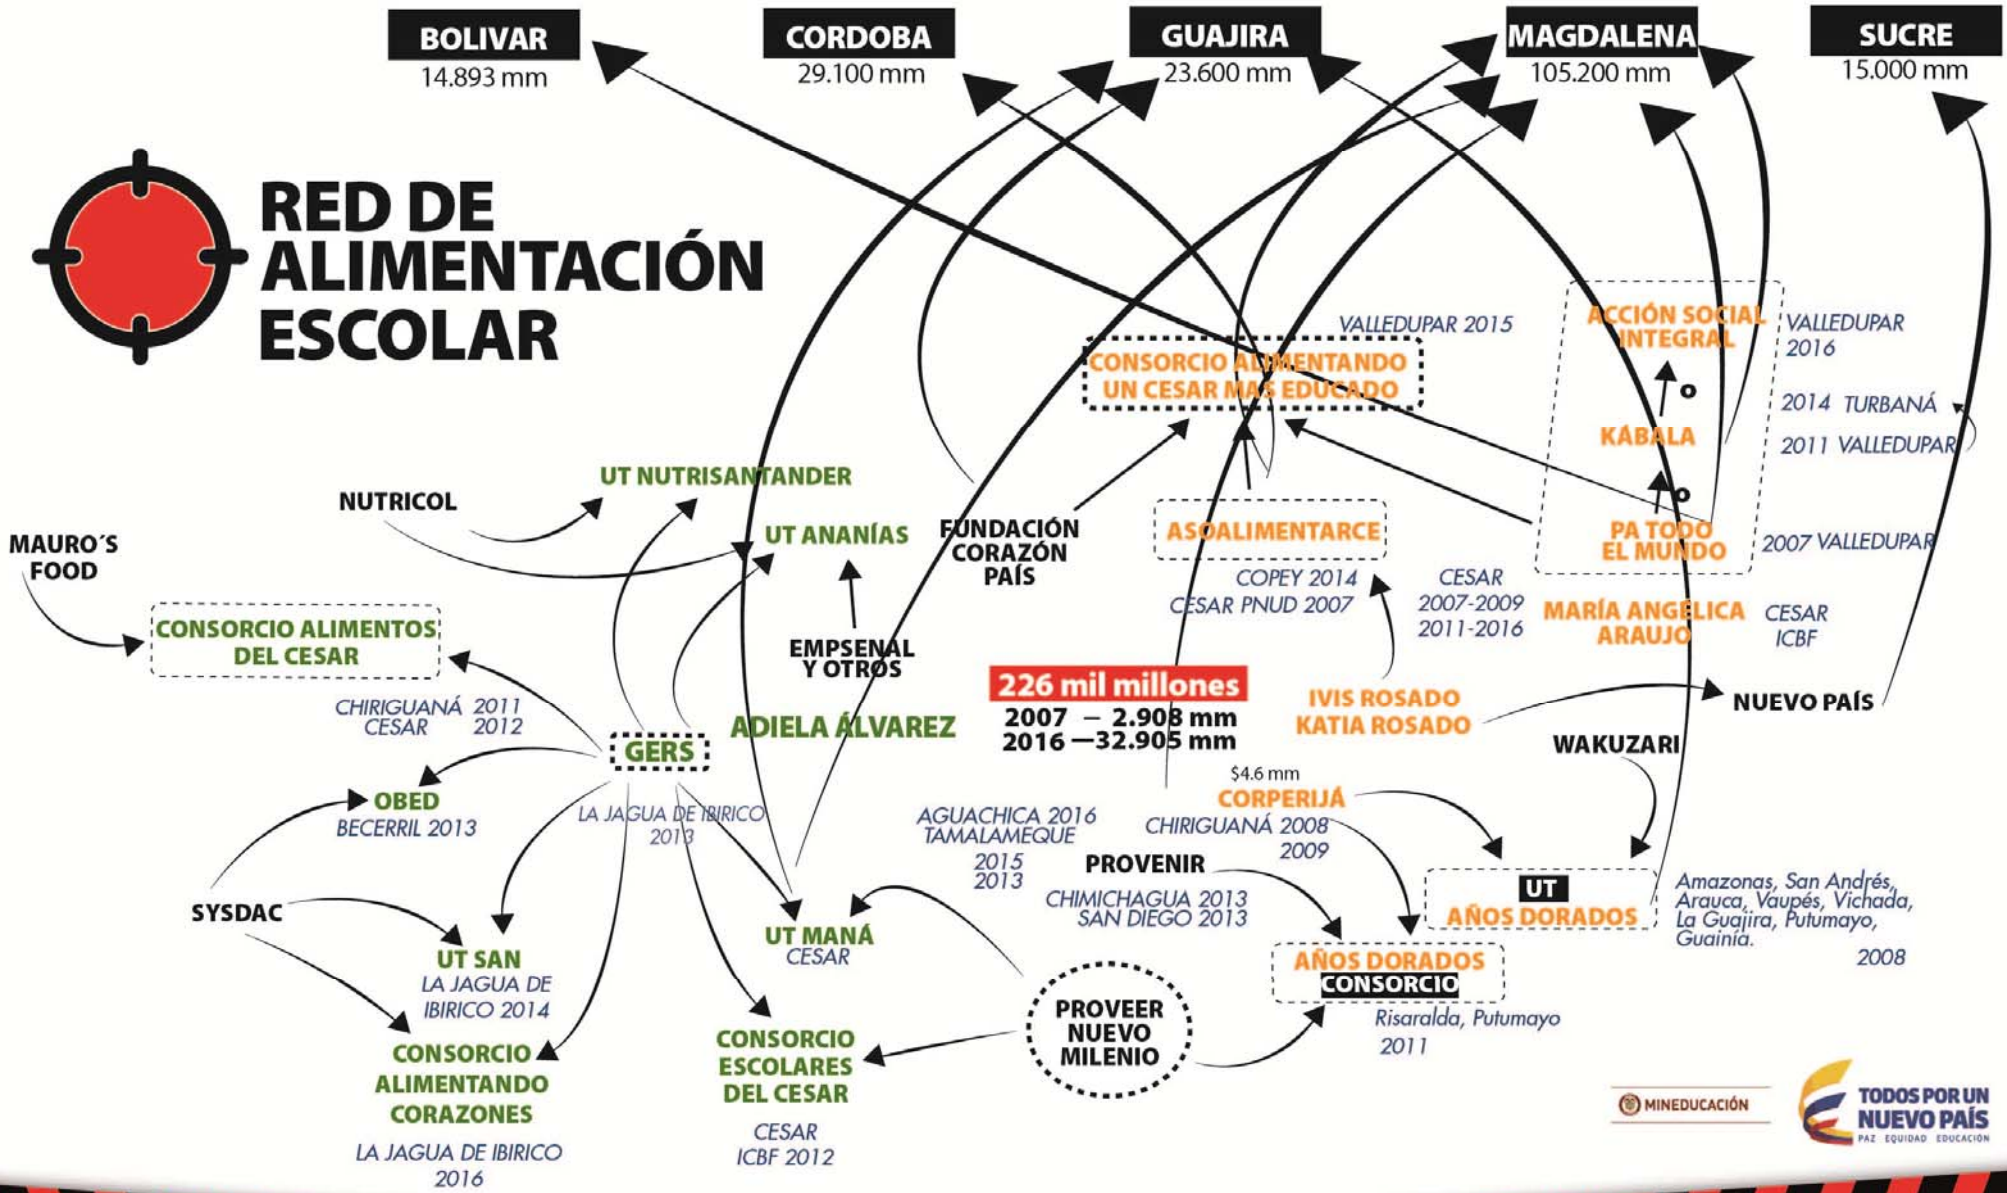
BOLIVAR
14.893 mm

CORDOBA
29.100 mm

GUAJIRA
23.600 mm

MAGDALENA
105.200 mm

SUCRE
15.000 mm

RED DE ALIMENTACIÓN ESCOLAR

CONSORCIO ALIMENTANDO UN CESAR MAS EDUCADO
VALLEDUPAR 2015

ACCIÓN SOCIAL INTEGRAL
VALLEDUPAR 2016
o
KÁBALA
2014 TURBANÁ
2011 VALLEDUPAR
o
PA TODO EL MUNDO
2007 VALLEDUPAR

UT NUTRISANTANDER
NUTRICOL
UT ANANÍAS
FUNDACIÓN CORAZÓN PAÍS
ASOALIMENTARCE
COPEY 2014
CESAR PNUD 2007
CESAR 2007-2009 2011-2016
MARÍA ANGÉLICA ARAUJO
CESAR ICBF

MAURO´S FOOD
CONSORCIO ALIMENTOS DEL CESAR
CHIRIGUANÁ 2011
CESAR 2012

EMPSENAL Y OTROS
226 mil millones
2007 – 2.908 mm
2016 —32.905 mm
IVIS ROSADO
KATIA ROSADO
NUEVO PAÍS

GERS
ADIELA ÁLVAREZ
WAKUZARI
OBED
BECERRIL 2013
LA JAGUA DE IBIRICO 2013
AGUACHICA 2016
TAMALAMEQUE 2015 2013
$4.6 mm
CORPERIJÁ
CHIRIGUANÁ 2008 2009
PROVENIR
CHIMICHAGUA 2013
SAN DIEGO 2013
UT AÑOS DORADOS
Amazonas, San Andrés, Arauca, Vaupés, Vichada, La Guajira, Putumayo, Guainía.
2008

SYSDAC
UT SAN
LA JAGUA DE IBIRICO 2014
UT MANÁ
CESAR
AÑOS DORADOS
CONSORCIO
Risaralda, Putumayo 2011

CONSORCIO ALIMENTANDO CORAZONES
LA JAGUA DE IBIRICO 2016
CONSORCIO ESCOLARES DEL CESAR
CESAR
ICBF 2012
PROVEER NUEVO MILENIO

MINEDUCACIÓN
TODOS POR UN NUEVO PAÍS
PAZ EQUIDAD EDUCACIÓN